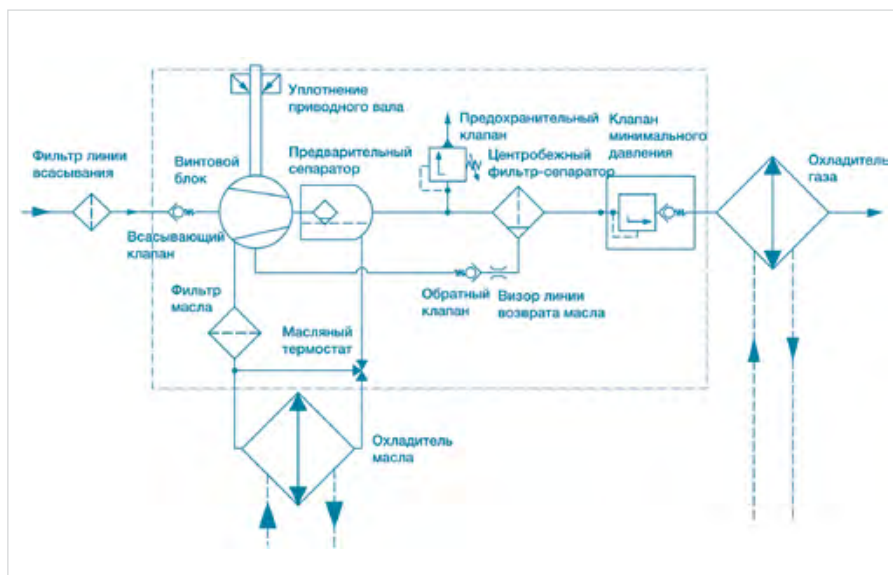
Уплотнение приводного вала

Предохранительный клапан

Клапан минимального давления

Фильтр линии всасывания

Винтовой блок

Предварительный сепаратор

Центробежный фильтр-сепаратор

Охладитель газа

Всасывающий клапан

Фильтр масла

Обратный клапан

Визор линии возврата масла

Масляный термостат

Охладитель масла